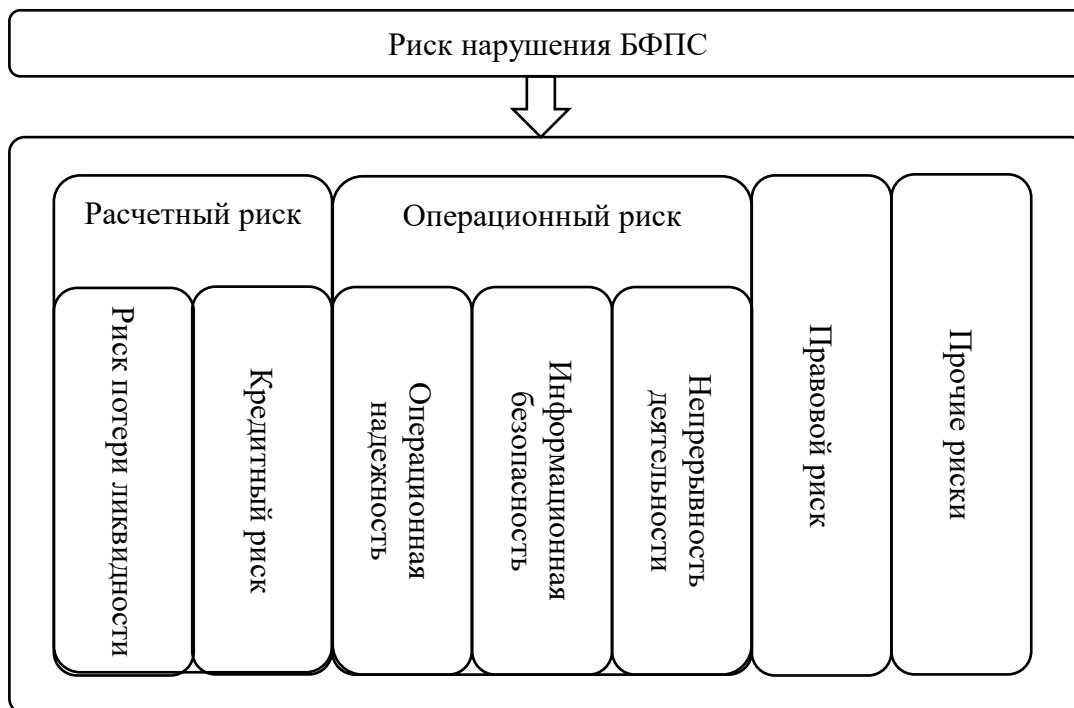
Риск нарушения БФПС

Расчетный риск

Операционный риск

Риск потери ликвидности

Кредитный риск

Операционая надежность

Информационная безопасность

Непрерывность деятельности

Правовой риск

Прочие риски